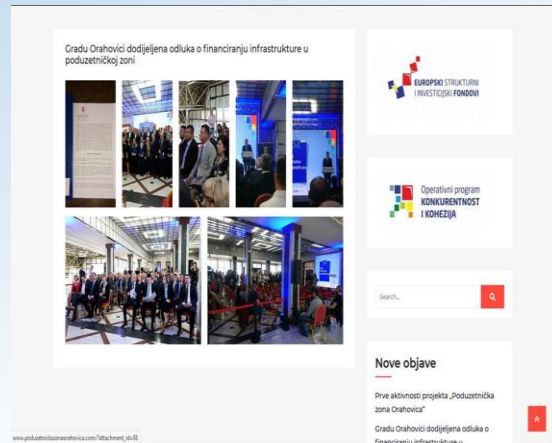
Gradu Orahovici dodijeljena odluka o financiranju infrastrukture u poduzetničkoj zoni

EUROPSKI STRUKTURNI I INVESTICIJSKI FONDOVI

Operativni program KONKURENTNOST I KOHEZIJA

Search...

Nove objave

Prve aktivnosti projekta „Poduzetnička zona Orahovica"

Gradu Orahovici dodijeljena odluka o financiranju infrastrukture u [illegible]

www.poduzetnickazonaorahovica.com/?attachment_id=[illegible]